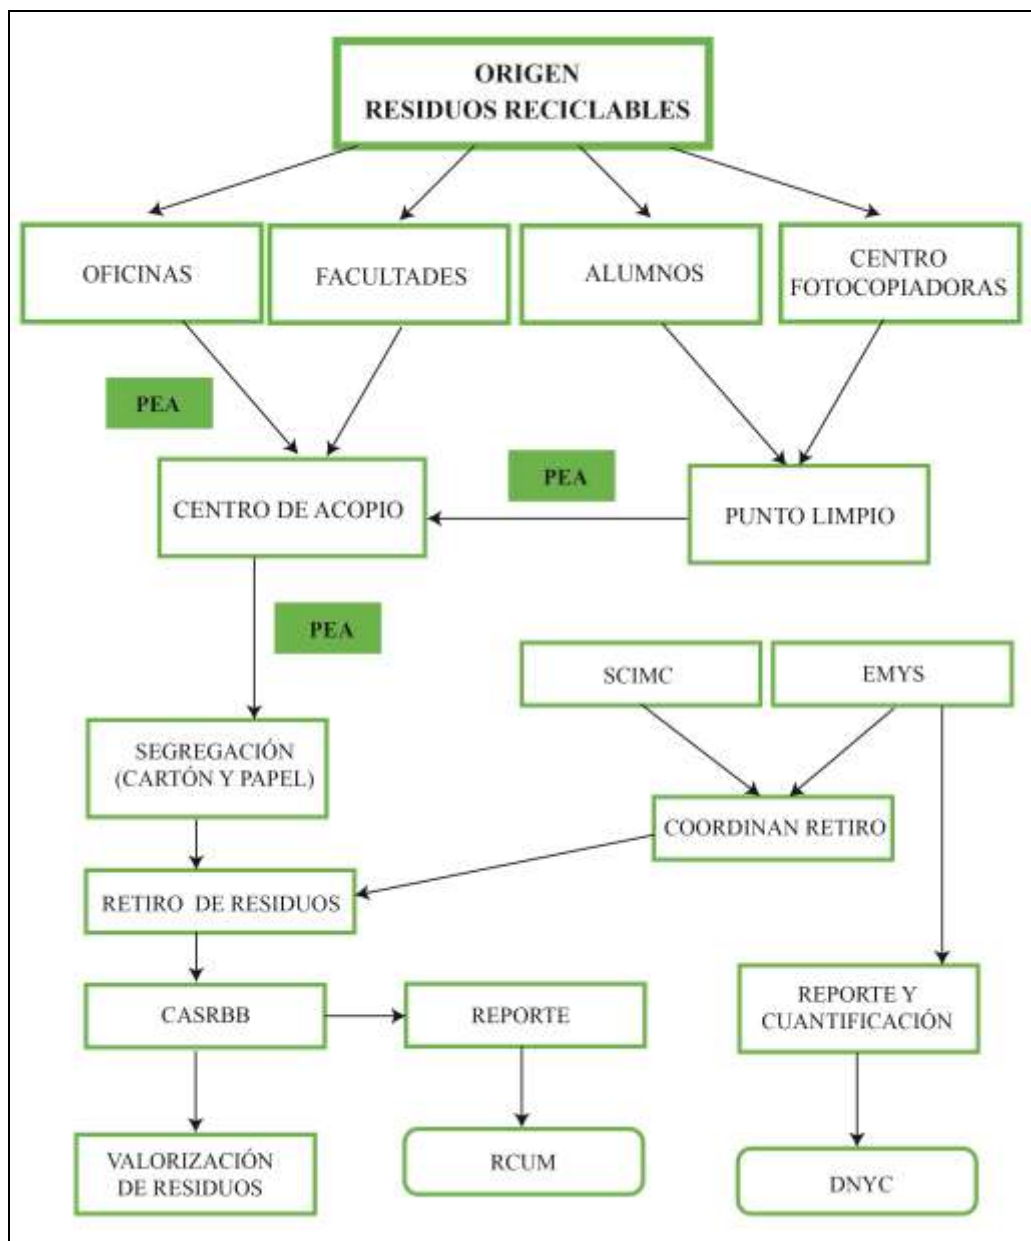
ORIGEN
RESIDUOS RECICLABLES

OFICINAS

FACULTADES

ALUMNOS

CENTRO FOTOCOPIADORAS

PEA

CENTRO DE ACOPIO

PEA

PUNTO LIMPIO

PEA

SCIMC

EMYS

SEGREGACIÓN (CARTÓN Y PAPEL)

COORDINAN RETIRO

RETIRO DE RESIDUOS

CASRBB

REPORTE

REPORTE Y CUANTIFICACIÓN

VALORIZACIÓN DE RESIDUOS

RCUM

DNYC